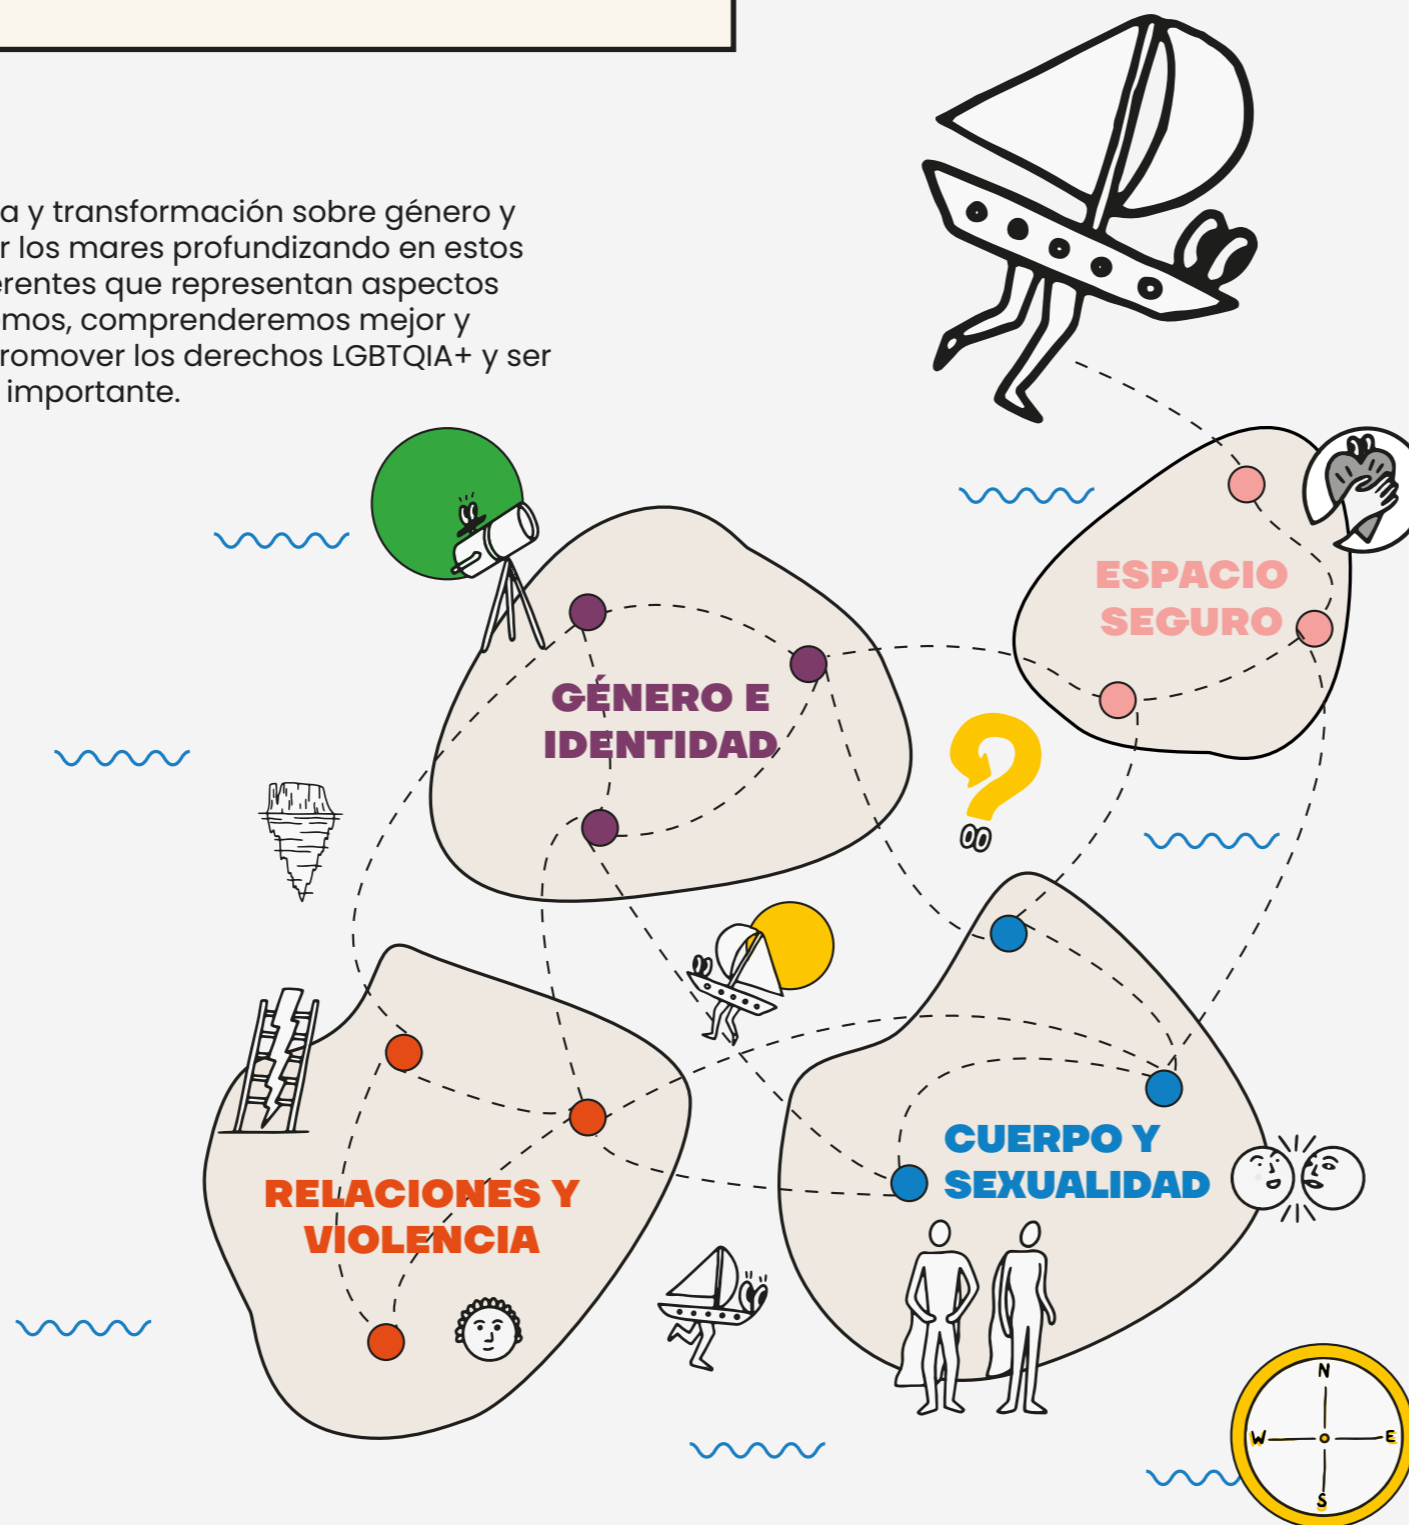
a y transformación sobre género y r los mares profundizando en estos erentes que representan aspectos mos, comprenderemos mejor y romover los derechos LGBTQIA+ y ser importante.

ESPACIO SEGURO

GÉNERO E IDENTIDAD

CUERPO Y SEXUALIDAD

RELACIONES Y VIOLENCIA

N
W
E
S